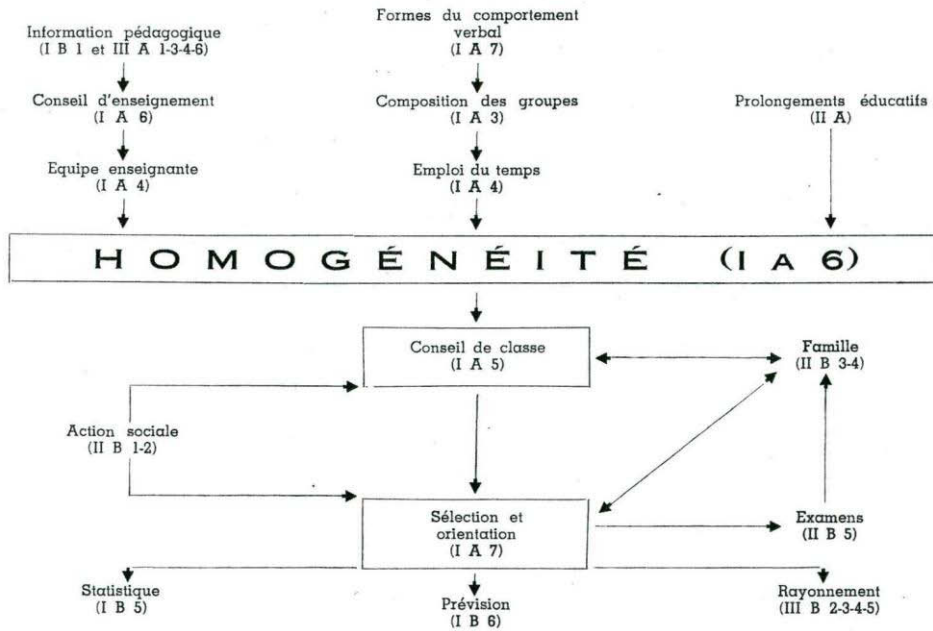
Information pédagogique
(I B 1 et III A 1-3-4-6)

Conseil d'enseignement
(I A 6)

Equipe enseignante
(I A 4)

Formes du comportement verbal
(I A 7)

Composition des groupes
(I A 3)

Emploi du temps
(I A 4)

Prolongements éducatifs
(II A)

HOMOGÉNÉITÉ (I A 6)

Conseil de classe
(I A 5)

Famille
(II B 3-4)

Action sociale
(II B 1-2)

Sélection et orientation
(I A 7)

Examens
(II B 5)

Statistique
(I B 5)

Prévision
(I B 6)

Rayonnement
(III B 2-3-4-5)